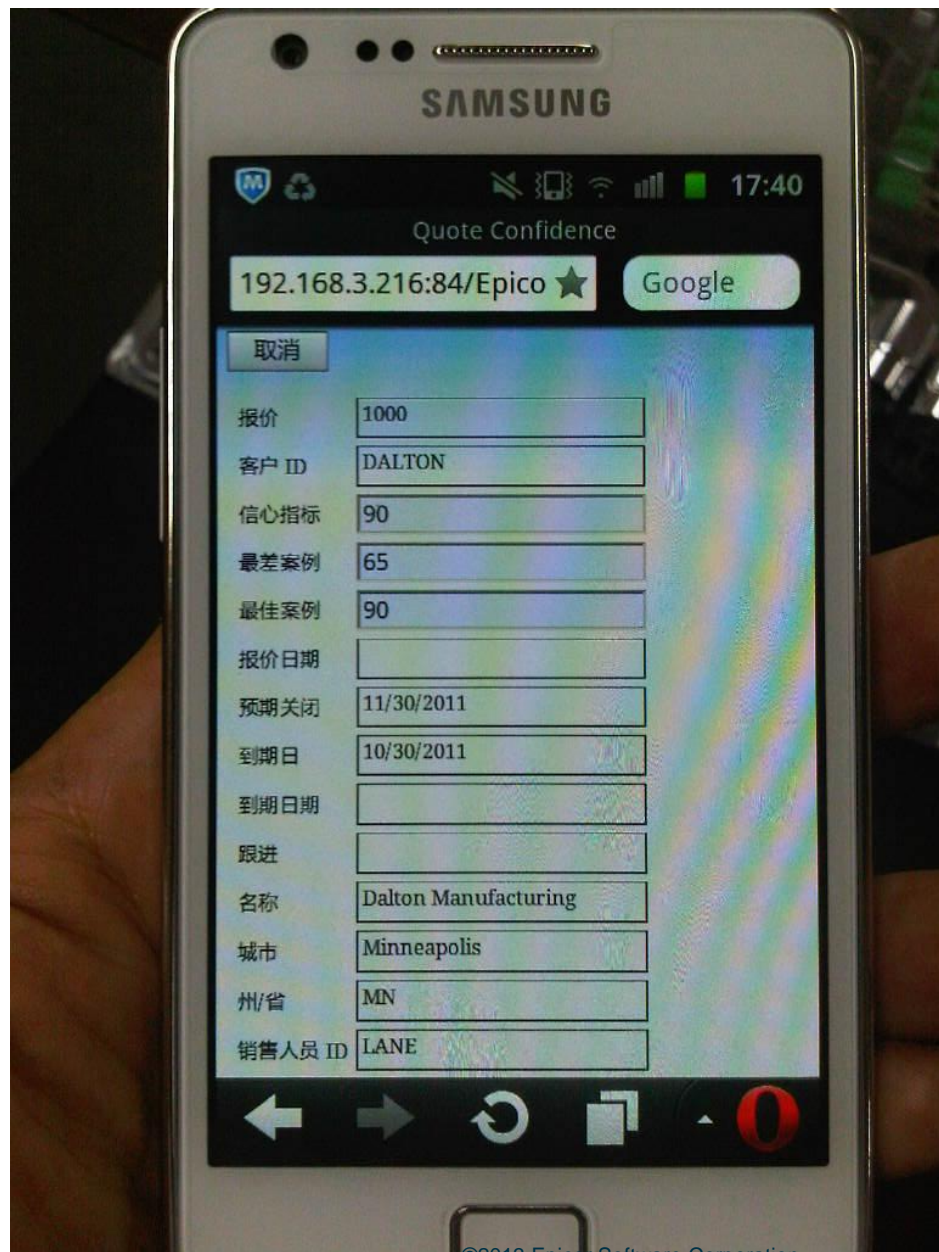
SAMSUNG

17:40

Quote Confidence

192.168.3.216:84/Epico

Google

取消

报价 1000

客户 ID DALTON

信心指标 90

最差案例 65

最佳案例 90

报价日期

预期关闭 11/30/2011

到期日 10/30/2011

到期日期

跟进

名称 Dalton Manufacturing

城市 Minneapolis

州/省 MN

销售人员 ID LANE

©2012 Epico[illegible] Software Corporation